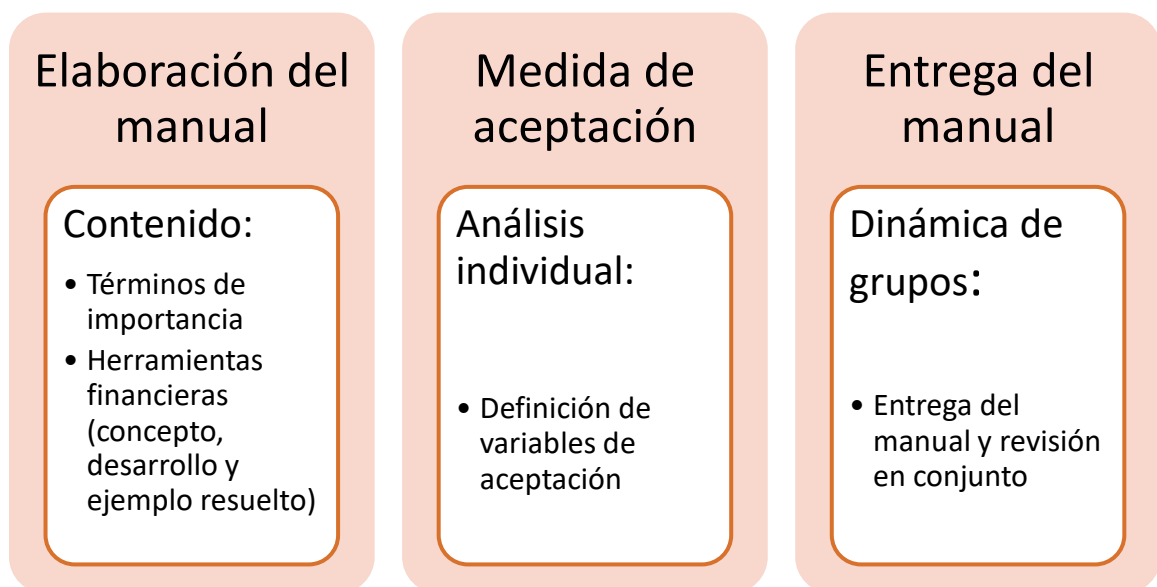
Elaboración del manual

Contenido:

• Términos de importancia
• Herramientas financieras (concepto, desarrollo y ejemplo resuelto)

Medida de aceptación

Análisis individual:

• Definición de variables de aceptación

Entrega del manual

Dinámica de grupos:

• Entrega del manual y revisión en conjunto